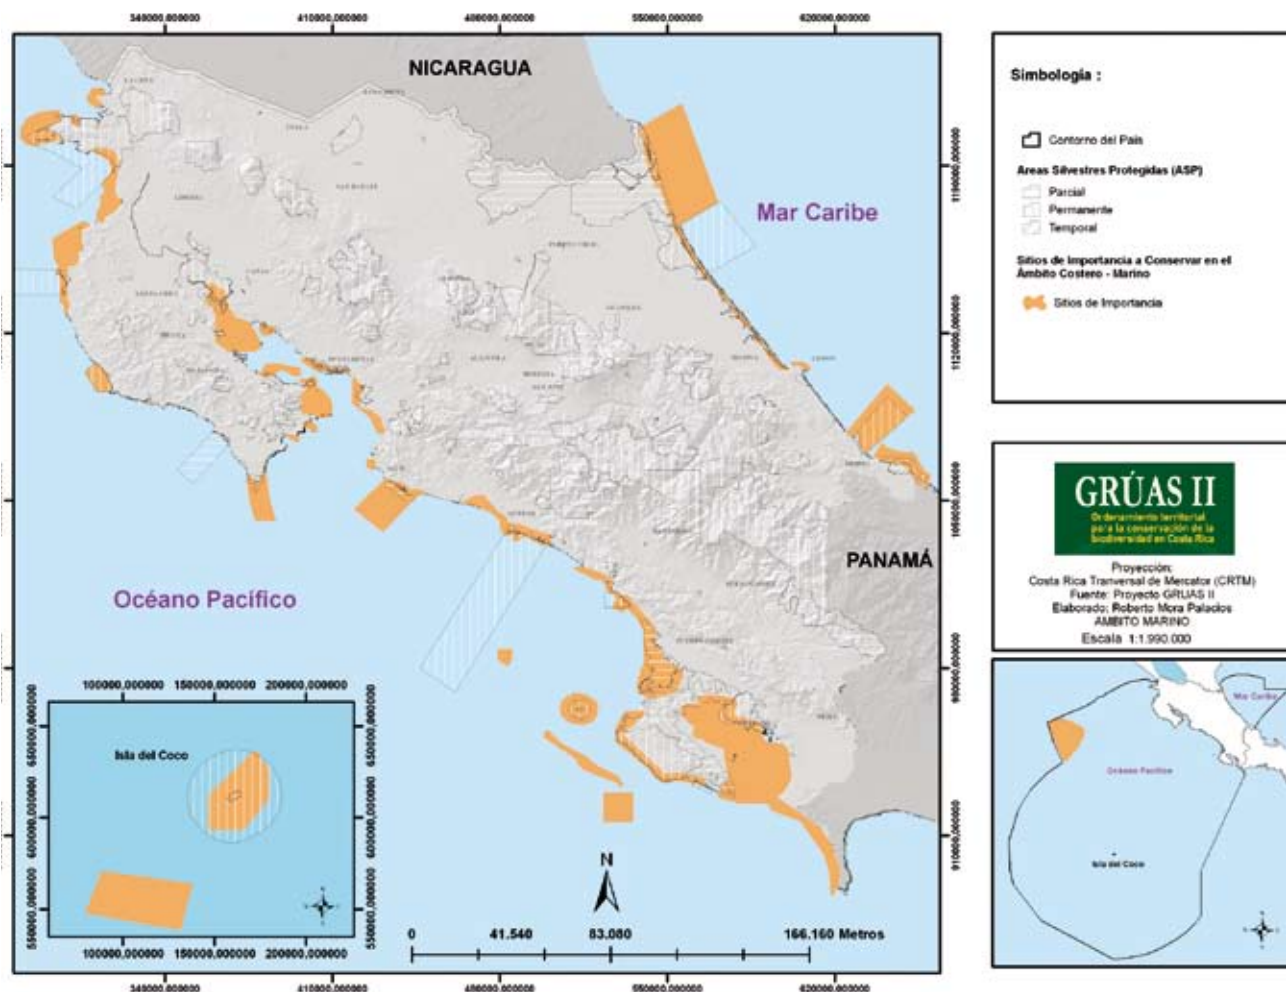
340000,000000
410000,000000
480000,000000
550000,000000
620000,000000

NICARAGUA

Mar Caribe

PANAMÁ

Océano Pacífico

1190000,000000
1120000,000000
1050000,000000
980000,000000
910000,000000

100000,000000 150000,000000 200000,000000

Isla del Coco

650000,000000
600000,000000
550000,000000

100000,000000 150000,000000 200000,000000

N

0 41.540 83.080 166.160 Metros

340000,000000
410000,000000
480000,000000
550000,000000
620000,000000

Simbología :

Contorno del País

Areas Silvestres Protegidas (ASP)
Parcial
Permanente
Temporal

Sitios de Importancia a Conservar en el Ámbito Costero - Marino

Sitios de Importancia

GRÚAS II
Ordenamiento territorial para la conservación de la biodiversidad en Costa Rica

Proyección:
Costa Rica Tranversal de Mercator (CRTM)
Fuente: Proyecto GRUAS II
Elaborado: Roberto Mora Palacios
AMBITO MARINO
Escala 1:1.990.000

Mar Caribe
Océano Pacífico
Isla del Coco